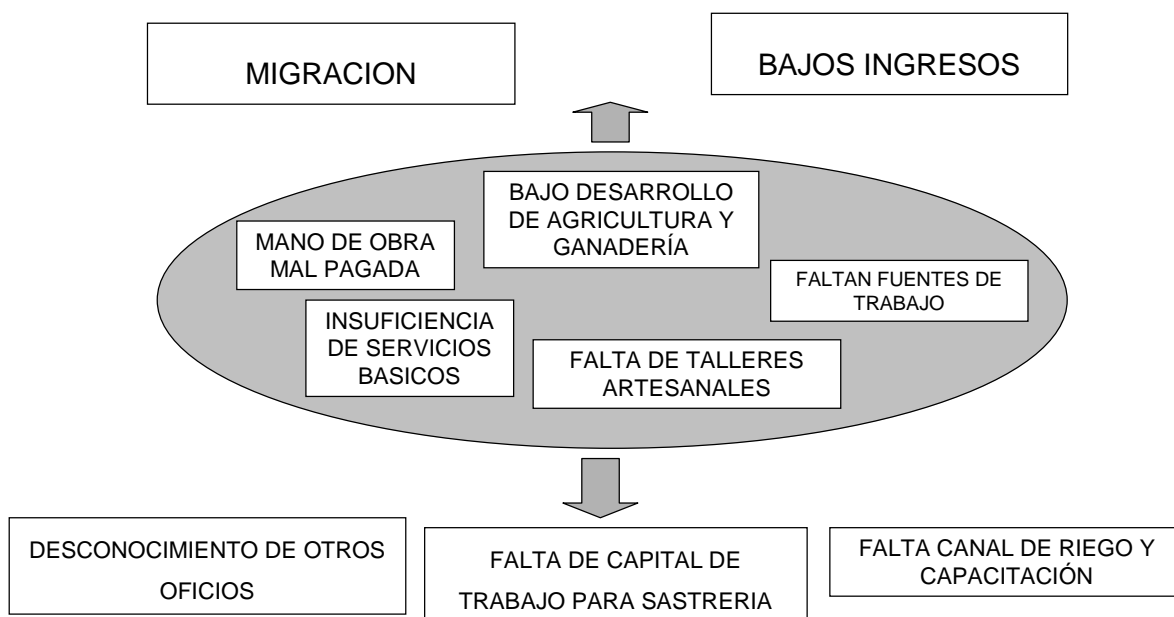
MIGRACION

BAJOS INGRESOS

BAJO DESARROLLO DE AGRICULTURA Y GANADERÍA

MANO DE OBRA MAL PAGADA

FALTAN FUENTES DE TRABAJO

INSUFICIENCIA DE SERVICIOS BASICOS

FALTA DE TALLERES ARTESANALES

DESCONOCIMIENTO DE OTROS OFICIOS

FALTA DE CAPITAL DE TRABAJO PARA SASTRERIA

FALTA CANAL DE RIEGO Y CAPACITACIÓN